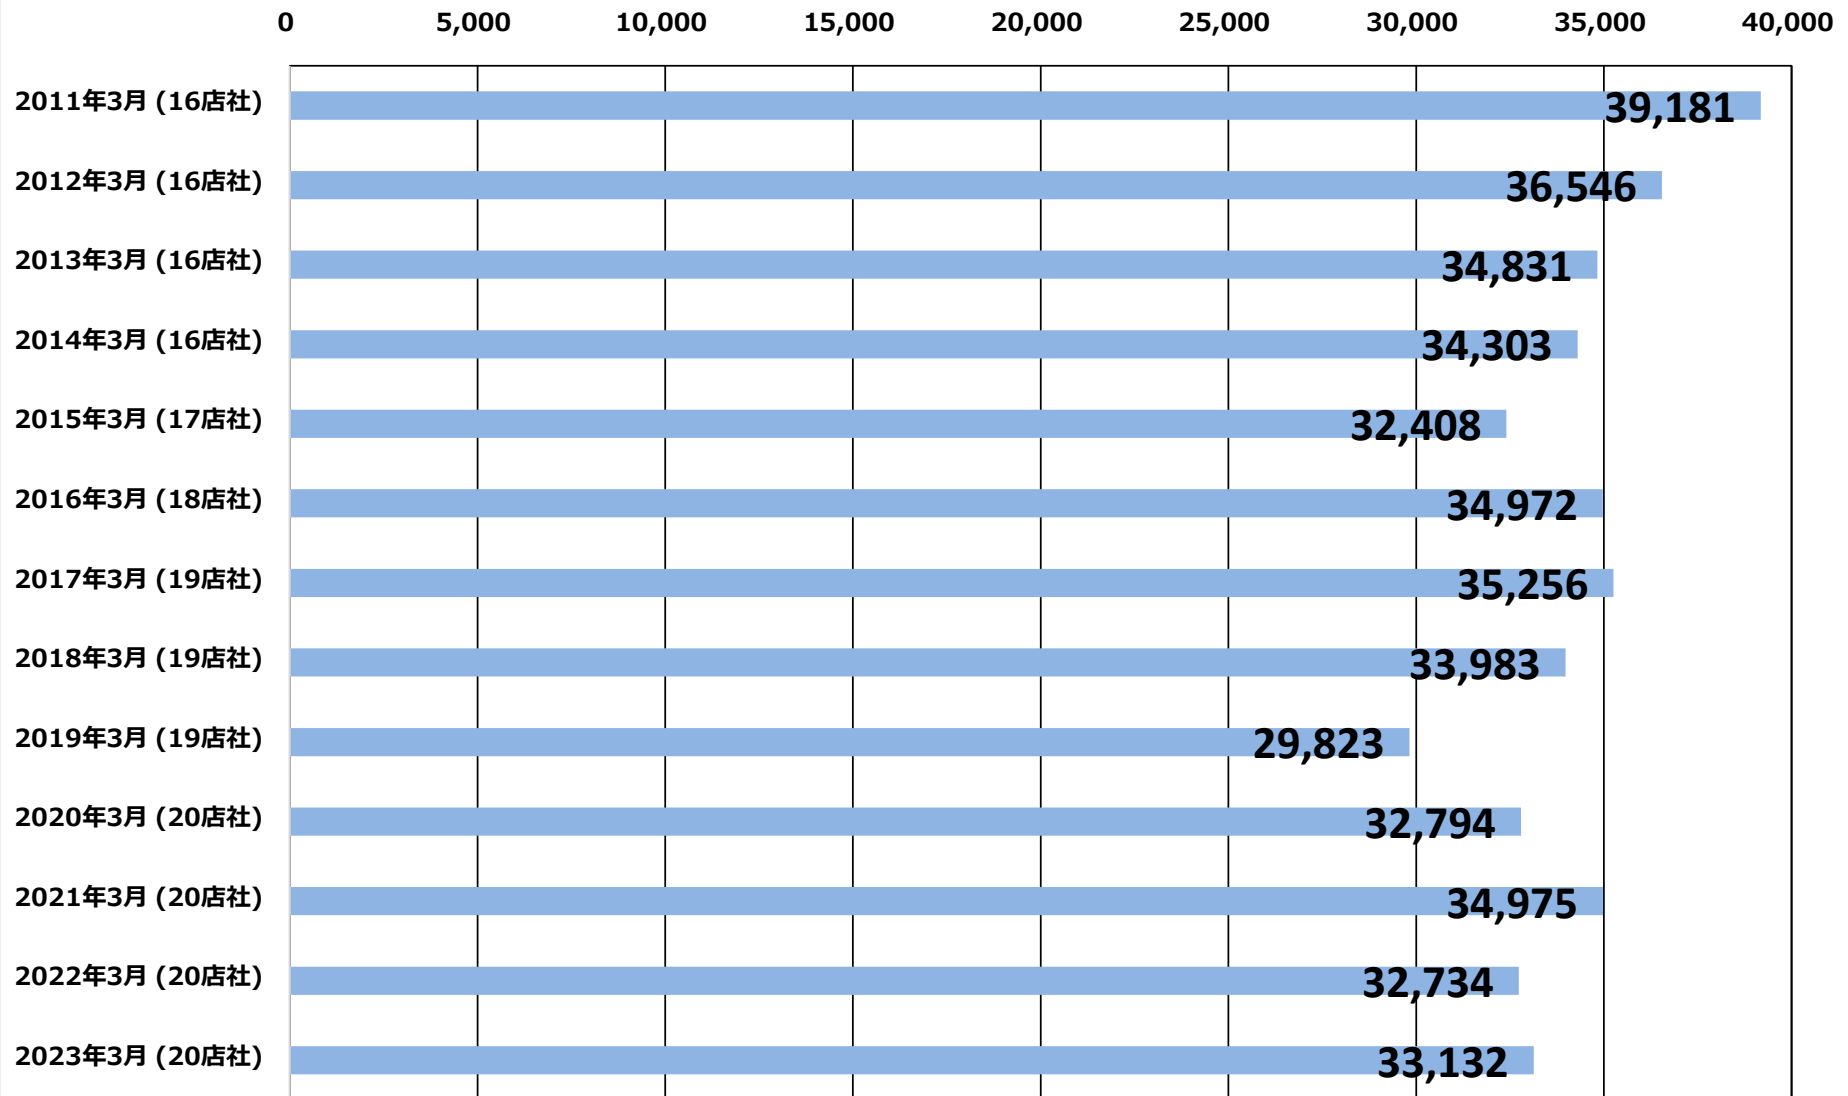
0 5,000 10,000 15,000 20,000 25,000 30,000 35,000 40,000

2011年3月 (16店社) 39,181
2012年3月 (16店社) 36,546
2013年3月 (16店社) 34,831
2014年3月 (16店社) 34,303
2015年3月 (17店社) 32,408
2016年3月 (18店社) 34,972
2017年3月 (19店社) 35,256
2018年3月 (19店社) 33,983
2019年3月 (19店社) 29,823
2020年3月 (20店社) 32,794
2021年3月 (20店社) 34,975
2022年3月 (20店社) 32,734
2023年3月 (20店社) 33,132